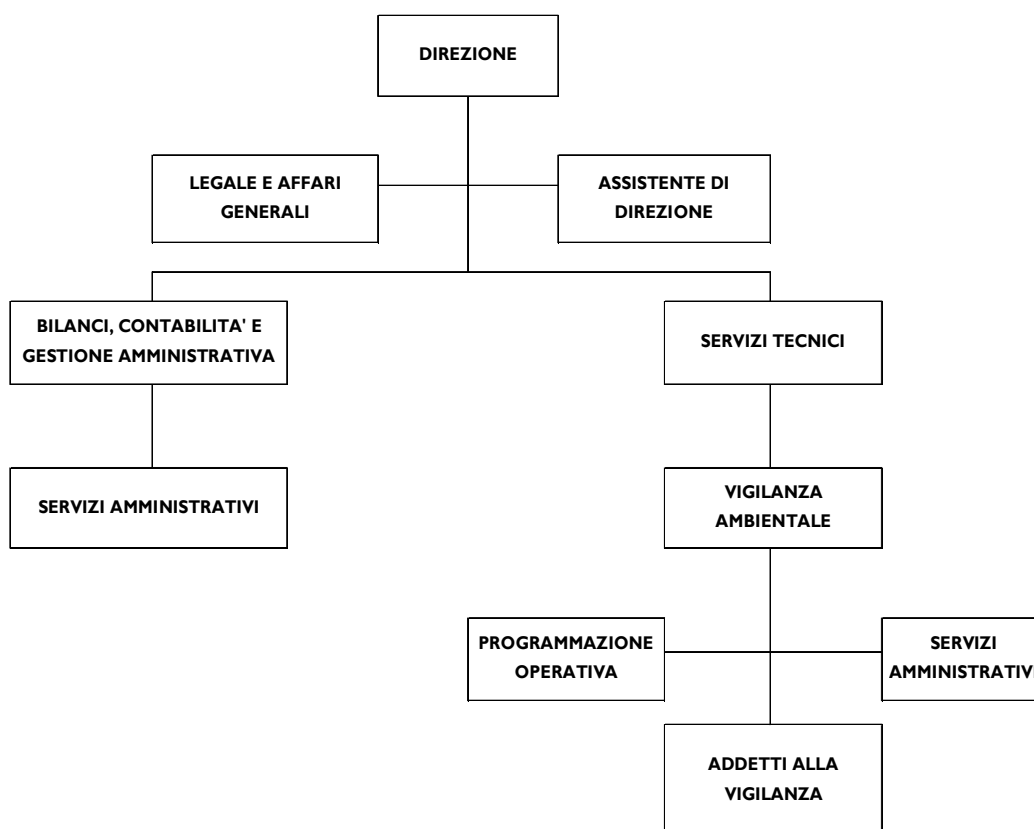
DIREZIONE

LEGALE E AFFARI GENERALI

ASSISTENTE DI DIREZIONE

BILANCI, CONTABILITA' E GESTIONE AMMINISTRATIVA

SERVIZI TECNICI

SERVIZI AMMINISTRATIVI

VIGILANZA AMBIENTALE

PROGRAMMAZIONE OPERATIVA

SERVIZI AMMINISTRATIV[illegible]

ADDETTI ALLA VIGILANZA